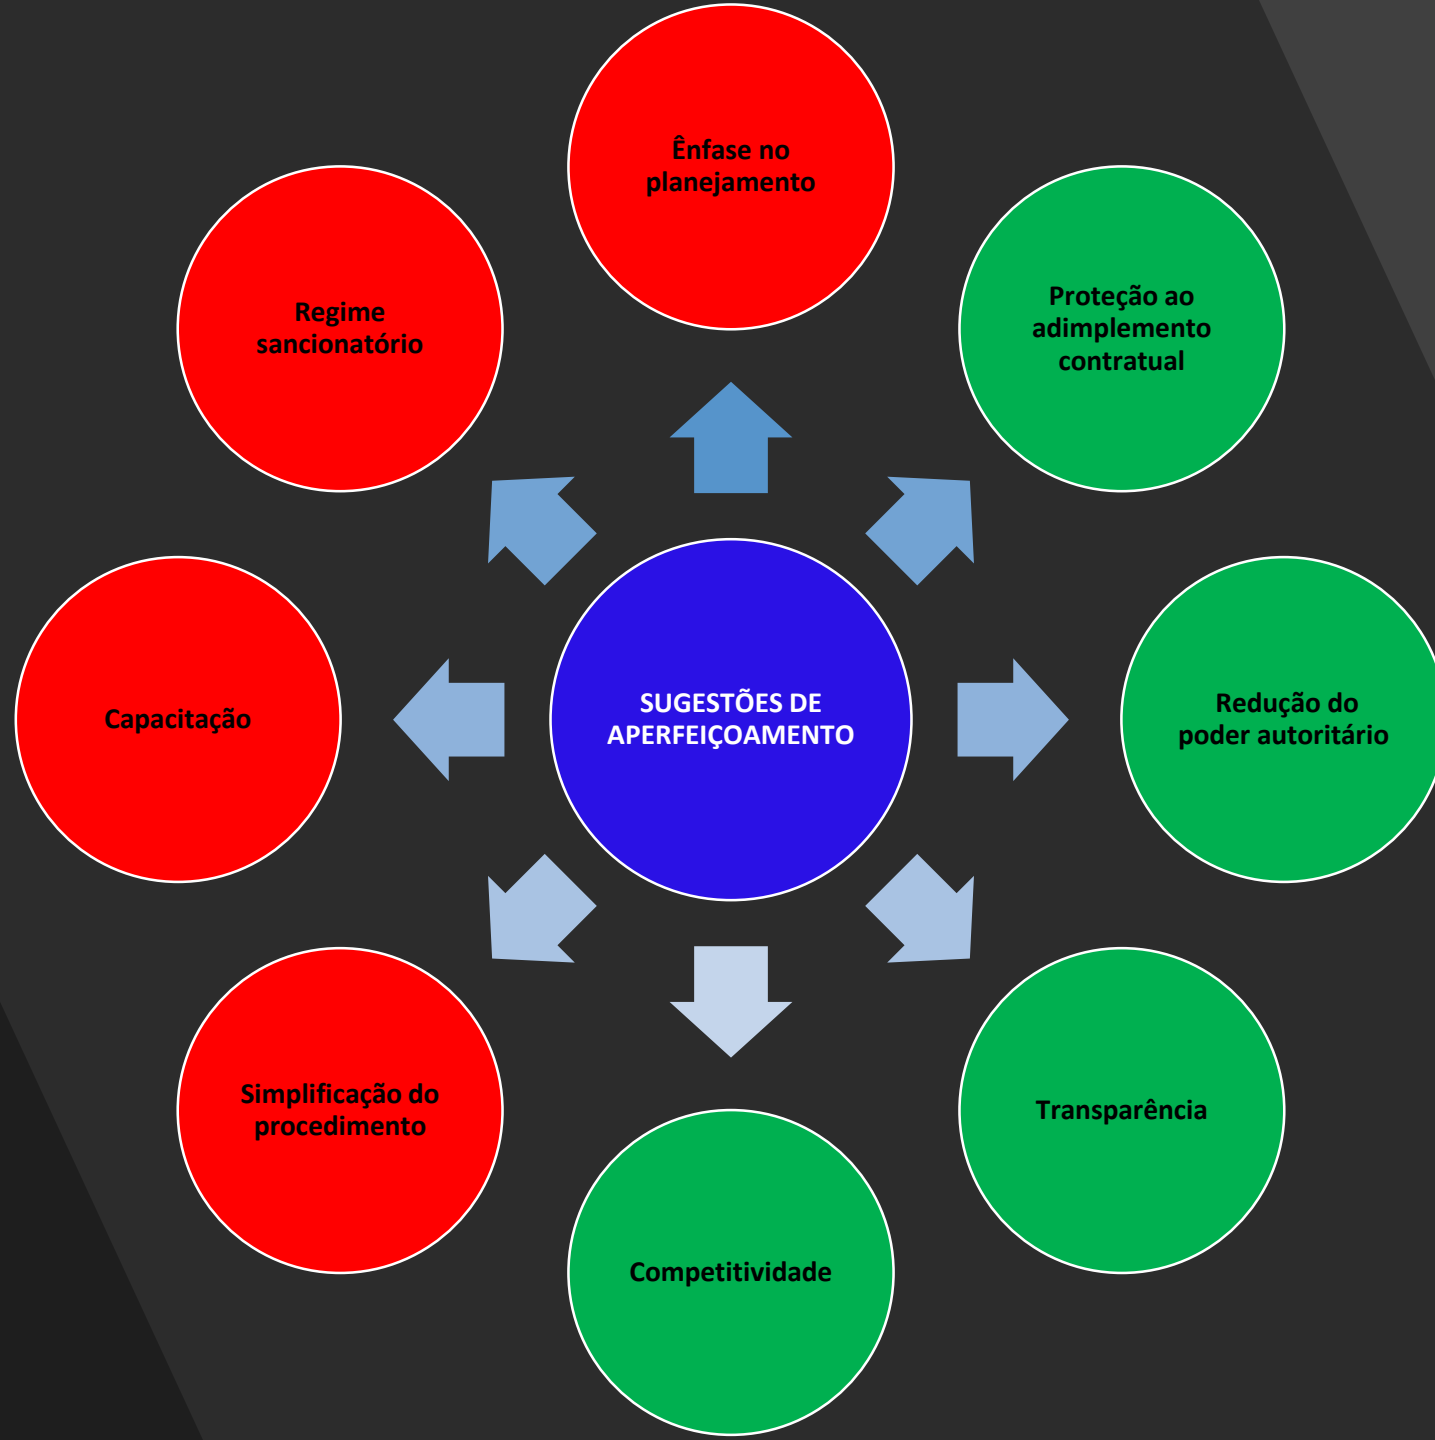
SUGESTÕES DE APERFEIÇOAMENTO

Ênfase no planejamento

Proteção ao adimplemento contratual

Redução do poder autoritário

Transparência

Competitividade

Simplificação do procedimento

Capacitação

Regime sancionatório